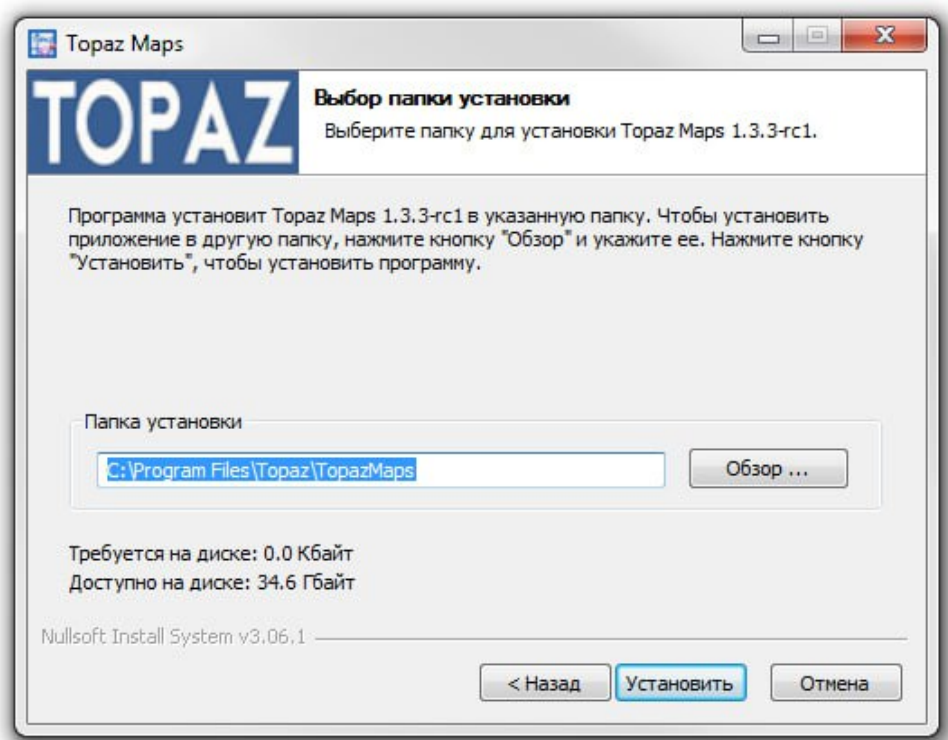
Topaz Maps

TOPAZ

Выбор папки установки

Выберите папку для установки Topaz Maps 1.3.3-rc1.

Программа установит Topaz Maps 1.3.3-rc1 в указанную папку. Чтобы установить приложение в другую папку, нажмите кнопку "Обзор" и укажите ее. Нажмите кнопку "Установить", чтобы установить программу.

Папка установки

C:\Program Files\Topaz\TopazMaps

Обзор ...

Требуется на диске: 0.0 Кбайт
Доступно на диске: 34.6 Гбайт

Nullsoft Install System v3.06.1

< Назад
Установить
Отмена